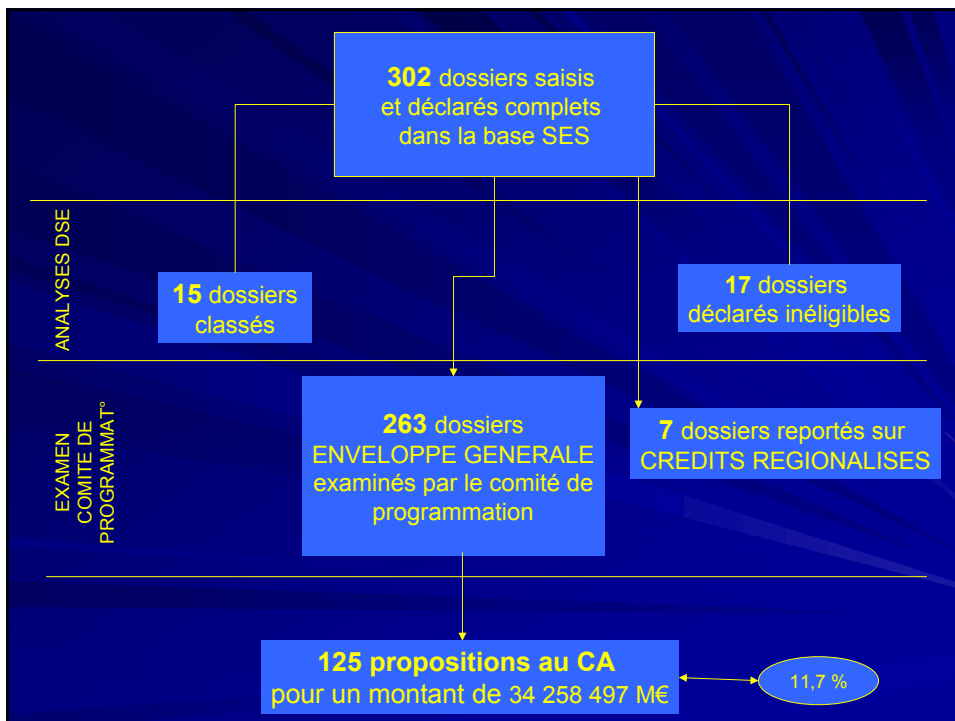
**302** dossiers saisis et déclarés complets dans la base SES

ANALYSES DSE

**15** dossiers classés

**17** dossiers déclarés inéligibles

EXAMEN COMITE DE PROGRAMMAT°

**263** dossiers ENVELOPPE GENERALE examinés par le comité de programmation

**7** dossiers reportés sur CREDITS REGIONALISES

**125 propositions au CA** pour un montant de 34 258 497 M€

11,7 %